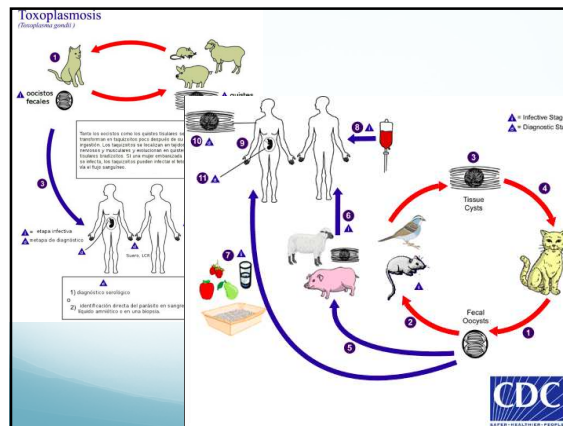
Toxoplasmosis
(Toxoplasma gondii)

oocistos fecales

quistes

Tanto los oocistos como los quistes tisulares se transforman en taquizoítos poco después de su ingestión. Los taquizoítos se localizan en tejido nervioso y muscular y evolucionan en quistes tisulares bradizoítos. Si una mujer embarazada se infecta, los taquizoítos pueden infectar el feto vía el flujo sanguíneo.

3

= etapa infectiva
= etapa de diagnóstico

Suero, LCR

1) diagnóstico serológico
o
2) identificación directa del parásito en sangre, líquido amniótico o en una biopsia.

= Infective Stag
= Diagnostic Sta

10
9
8
11
7
6
3
Tissue Cysts
4
2
1
Fecal Oocysts
5

CDC
SAFER·HEALTHIER·PEOPLE